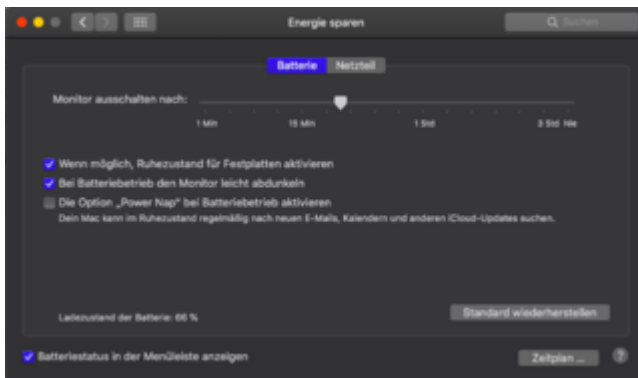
Energie sparen

Suchen

Batterie Netzteil

Monitor ausschalten nach:

1 Min 15 Min 1 Std 3 Std Nie

Wenn möglich, Ruhezustand für Festplatten aktivieren

Bei Batteriebetrieb den Monitor leicht abdunkeln

Die Option „Power Nap" bei Batteriebetrieb aktivieren

Dein Mac kann im Ruhezustand regelmäßig nach neuen E-Mails, Kalendern und anderen iCloud-Updates suchen.

Ladezustand der Batterie: 66 %

Standard wiederherstellen

Batteriestatus in der Menüleiste anzeigen

Zeitplan ...

?